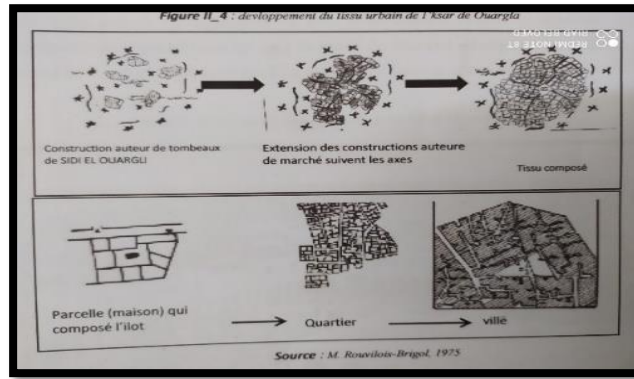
Figure II_4 : developpement du tissu urbain de l'ksar de Ouargla

REDMI NOTE 8T
AI QUAD CAMERA

Construction auteur de tombeaux de SIDI EL OUARGLI

Extension des constructions auteure de marché suivent les axes

Tissu composé

Parcelle (maison) qui composé l'ilot

Quartier

villé

Source : M. Rouvilois-Brigol, 1975